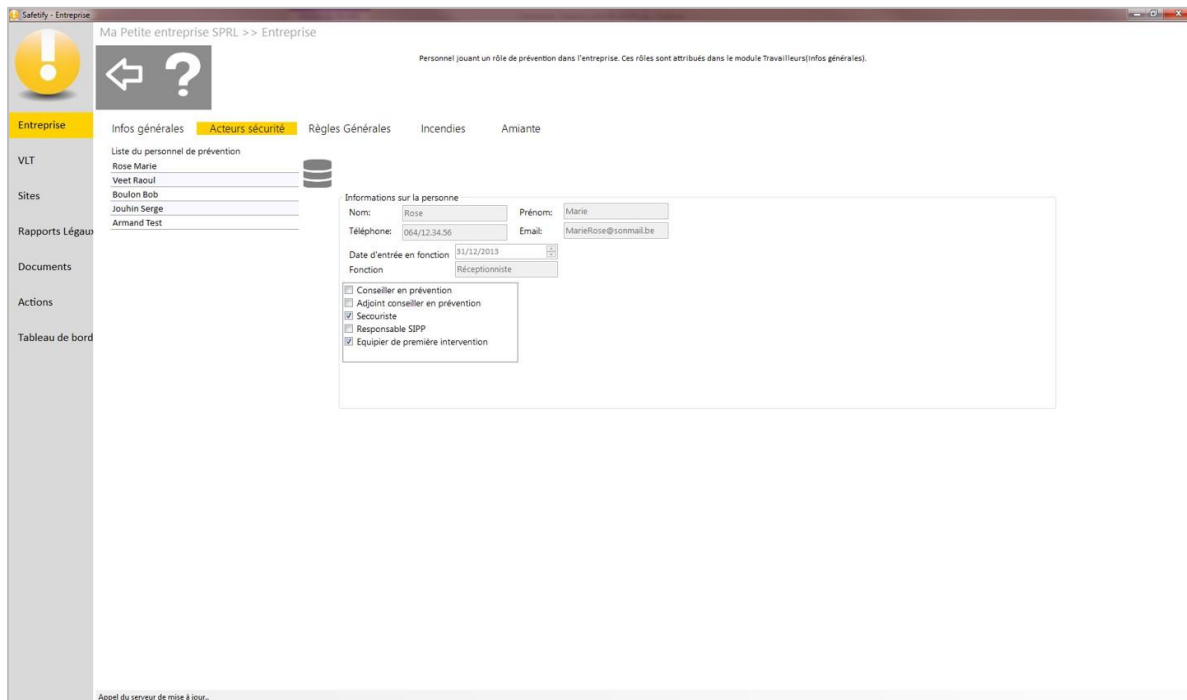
Safetify - Entreprise

Ma Petite entreprise SPRL >> Entreprise

Personnel jouant un rôle de prévention dans l'entreprise. Ces rôles sont attribués dans le module Travailleurs(Infos générales).

Entreprise
VLT
Sites
Rapports Légaux
Documents
Actions
Tableau de bord

Infos générales Acteurs sécurité Règles Générales Incendies Amiante

Liste du personnel de prévention
Rose Marie
Veet Raoul
Boulon Bob
Jouhin Serge
Armand Test

Informations sur la personne
Nom: Rose
Prénom: Marie
Téléphone: 064/12.34.56
Email: MarieRose@sonmail.be
Date d'entrée en fonction 31/12/2013
Fonction Réceptionniste

Conseiller en prévention
Adjoint conseiller en prévention
Secouriste
Responsable SIPP
Equipier de première intervention

Appel du serveur de mise à jour..